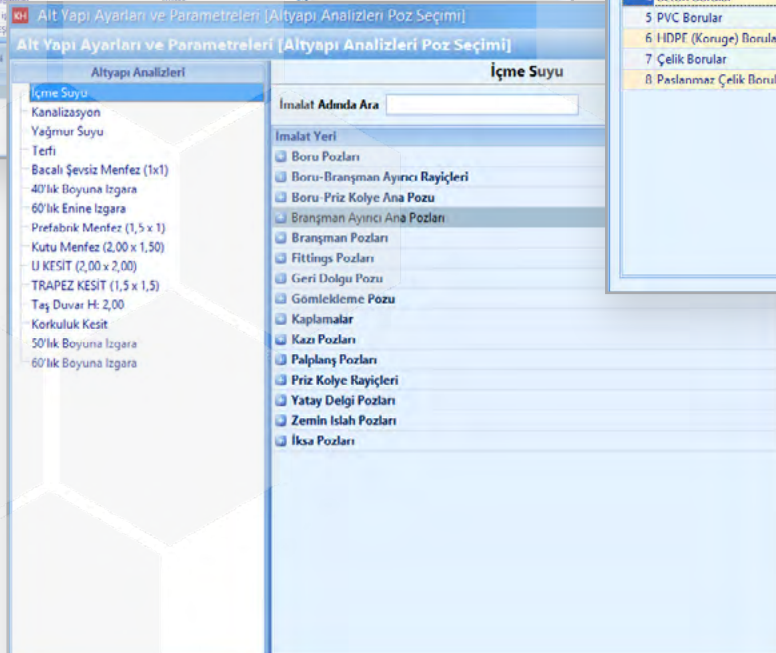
Alt Yapı Ayarları ve Parametreleri [Altyapı Analizleri Poz Seçimi]

Alt Yapı Ayarları ve Parametreleri [Altyapı Analizleri Poz Seçimi]

Altyapı Analizleri

İçme Suyu
Kanalizasyon
Yağmur Suyu
Terfi
Bacalı Şevsiz Menfez (1x1)
40'lık Boyuna Izgara
60'lık Enine Izgara
Prefabrik Menfez (1,5 x 1)
Kutu Menfez (2,00 x 1,50)
U KESİT (2,00 x 2,00)
TRAPEZ KESİT (1,5 x 1,5)
Taş Duvar H: 2,00
Korkuluk Kesit
50'lık Boyuna Izgara
60'lık Boyuna Izgara

İçme Suyu

İmalat Adında Ara

İmalat Yeri
Boru Pozları
Boru-Branşman Ayırıcı Rayiçleri
Boru-Priz Kolye Ana Pozu
Branşman Ayırıcı Ana Pozları
Branşman Pozları
Fittings Pozları
Geri Dolgu Pozu
Gömlekleme Pozu
Kaplamalar
Kazı Pozları
Palplanş Pozları
Priz Kolye Rayiçleri
Yatay Delgi Pozları
Zemin Islah Pozları
İksa Pozları

5 PVC Borular
6 HDPE (Koruge) Borula
7 Çelik Borular
8 Paslanmaz Çelik Borul